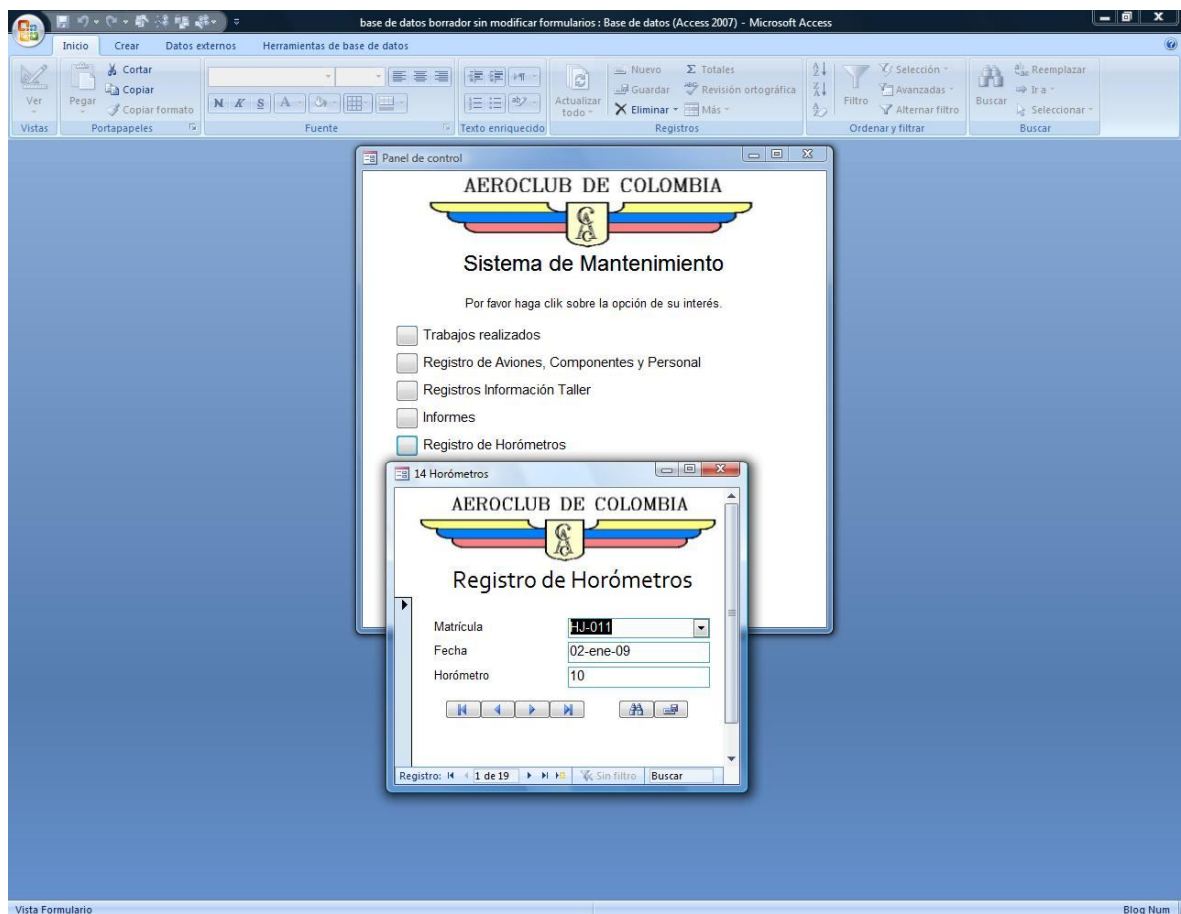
base de datos borrador sin modificar formularios : Base de datos (Access 2007) - Microsoft Access

Inicio Crear Datos externos Herramientas de base de datos

Ver
Vistas

Pegar
Cortar
Copiar
Copiar formato
Portapapeles

N K S A
Fuente

Texto enriquecido

Actualizar todo
Nuevo
Guardar
Eliminar
Σ Totales
Revisión ortográfica
Más
Registros

Filtro
Selección
Avanzadas
Alternar filtro
Ordenar y filtrar

Buscar
Reemplazar
Ir a
Seleccionar
Buscar

Panel de control

AEROCLUB DE COLOMBIA

Sistema de Mantenimiento

Por favor haga clik sobre la opción de su interés.

Trabajos realizados

Registro de Aviones, Componentes y Personal

Registros Información Taller

Informes

Registro de Horómetros

14 Horómetros

AEROCLUB DE COLOMBIA

Registro de Horómetros

| Matrícula | HJ-011 |
|---|---|
| Fecha | 02-ene-09 |
| Horómetro | 10 |

Registro: 1 de 19 Sin filtro Buscar

Vista Formulario

Bloq Num